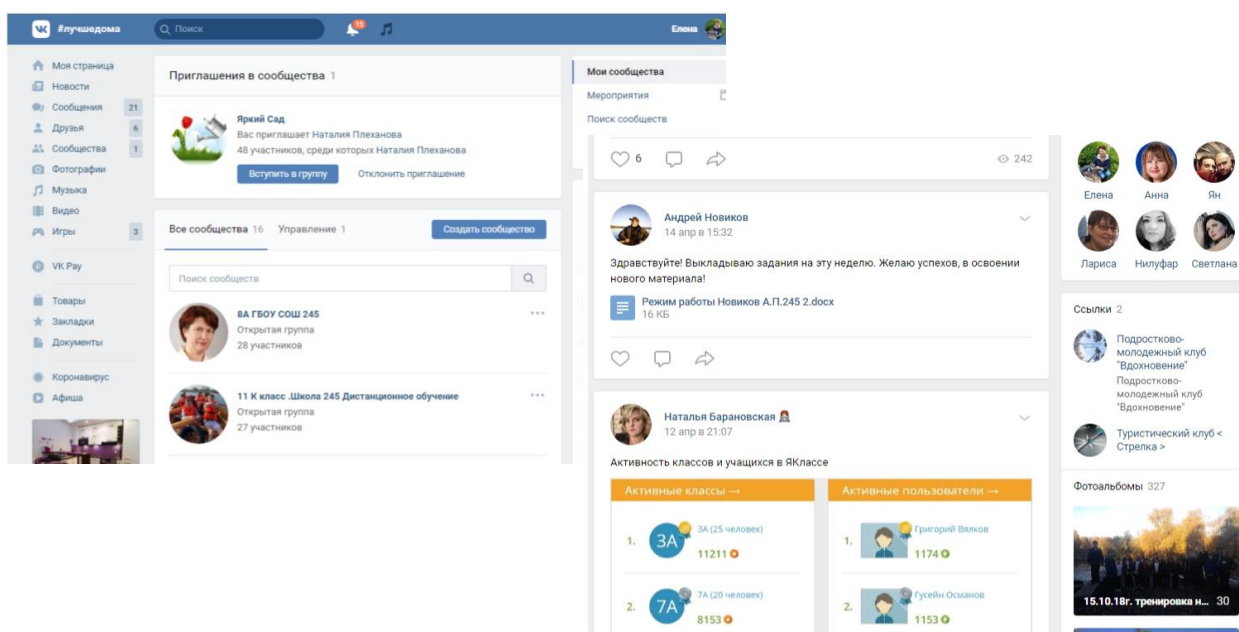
#лучшедома
Поиск
15
Елена

Моя страница
Новости
Сообщения 21
Друзья 6
Сообщества 1
Фотографии
Музыка
Видео
Игры 3
VK Pay
Товары
Закладки
Документы
Коронавирус
Афиша

Приглашения в сообщества 1

Яркий Сад
Вас приглашает Наталия Плеханова
48 участников, среди которых Наталия Плеханова
Вступить в группу
Отклонить приглашение

Все сообщества 16 Управление 1
Создать сообщество

Поиск сообществ

8А ГБОУ СОШ 245
Открытая группа
28 участников

11 К класс .Школа 245 Дистанционное обучение
Открытая группа
27 участников

Мои сообщества
Мероприятия
Поиск сообществ

6
242

Андрей Новиков
14 апр в 15:32

Здравствуйте! Выкладываю задания на эту неделю. Желаю успехов, в освоении нового материала!

Режим работы Новиков А.П.245 2.docx
16 КБ

Наталья Барановская
12 апр в 21:07

Активность классов и учащихся в ЯКлассе

| Активные классы → | Активные пользователи → |
|---|---|
| 1. 3А 3А (25 человек) 11211 | 1. Григорий Вяков 1174 |
| 2. 7А 7А (20 человек) 8153 | 2. Гусейн Османов 1153 |

Елена Анна Ян
Лариса Нилуфар Светлана

Ссылки 2
Подростково-молодежный клуб "Вдохновение"
Подростково-молодежный клуб "Вдохновение"
Туристический клуб < Стрелка >

Фотоальбомы 327
15.10.18г. тренировка н... 30